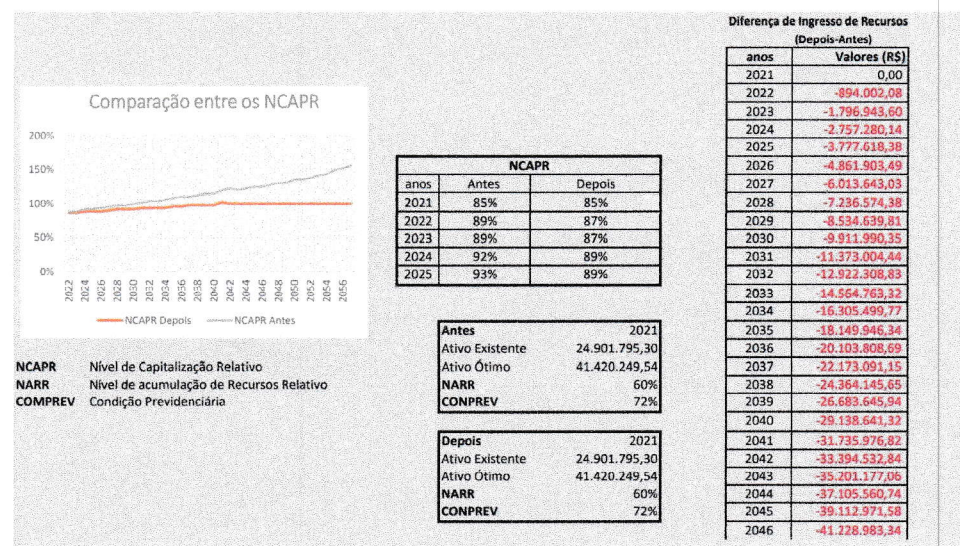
Comparação entre os NCAPR

200%
150%
100%
50%
0%

2022 2024 2026 2028 2030 2032 2034 2036 2038 2040 2042 2044 2046 2048 2050 2052 2054 2056

NCAPR Depois — NCAPR Antes

NCAPR Nível de Capitalização Relativo
NARR Nível de acumulação de Recursos Relativo
COMPREV Condição Previdenciária

| NCAPR | | |
|---|---|---|
| anos | Antes | Depois |
| 2021 | 85% | 85% |
| 2022 | 89% | 87% |
| 2023 | 89% | 87% |
| 2024 | 92% | 89% |
| 2025 | 93% | 89% |

| Antes | 2021 |
|---|---|
| Ativo Existente | 24.901.795,30 |
| Ativo Ótimo | 41.420.249,54 |
| NARR | 60% |
| CONPREV | 72% |

| Depois | 2021 |
|---|---|
| Ativo Existente | 24.901.795,30 |
| Ativo Ótimo | 41.420.249,54 |
| NARR | 60% |
| CONPREV | 72% |

Diferença de Ingresso de Recursos
(Depois-Antes)

| anos | Valores (R$) |
|---|---|
| 2021 | 0,00 |
| 2022 | -894.002,08 |
| 2023 | -1.796.943,60 |
| 2024 | -2.757.280,14 |
| 2025 | -3.777.618,38 |
| 2026 | -4.861.903,49 |
| 2027 | -6.013.643,03 |
| 2028 | -7.236.574,38 |
| 2029 | -8.534.639,81 |
| 2030 | -9.911.990,35 |
| 2031 | -11.373.004,44 |
| 2032 | -12.922.308,83 |
| 2033 | -14.564.763,32 |
| 2034 | -16.305.499,77 |
| 2035 | -18.149.946,34 |
| 2036 | -20.103.808,69 |
| 2037 | -22.173.091,15 |
| 2038 | -24.364.145,65 |
| 2039 | -26.683.645,94 |
| 2040 | -29.138.641,32 |
| 2041 | -31.735.976,82 |
| 2042 | -33.394.532,84 |
| 2043 | -35.201.177,06 |
| 2044 | -37.105.560,74 |
| 2045 | -39.112.971,58 |
| 2046 | -41.228.983,34 |